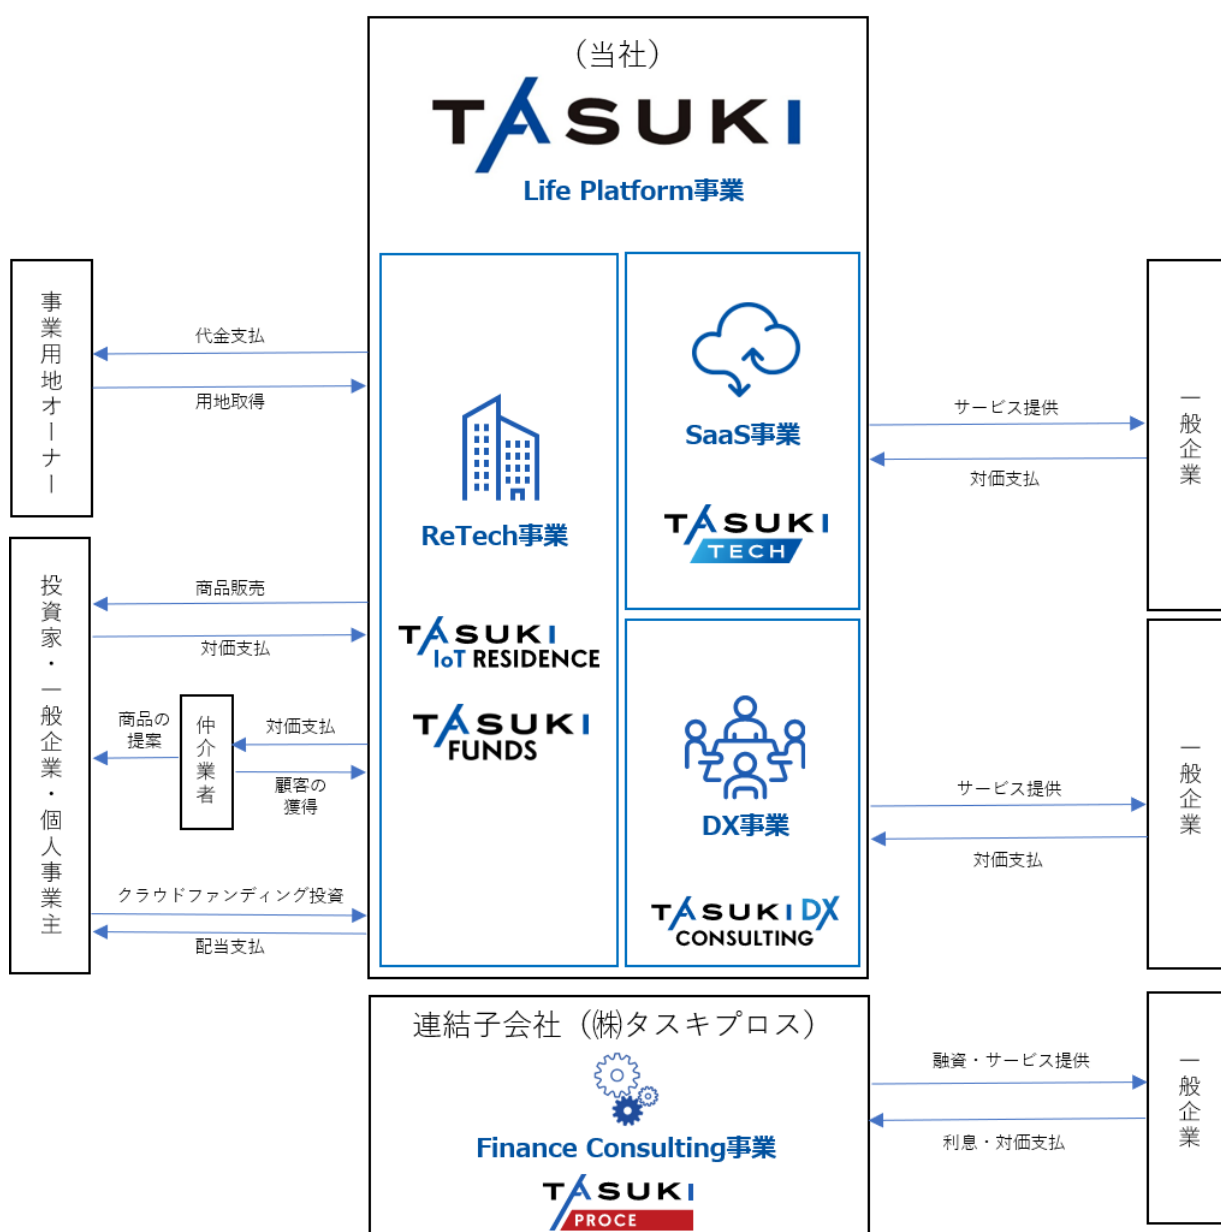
(当社)
TASUKI
Life Platform事業

事業用地オーナー

代金支払
用地取得

ReTech事業

SaaS事業

TASUKI TECH

サービス提供
対価支払

一般企業

投資家・一般企業・個人事業主

商品販売
対価支払

TASUKI IoT RESIDENCE

商品の提案

仲介業者

対価支払
顧客の獲得

TASUKI FUNDS

DX事業

TASUKI DX CONSULTING

サービス提供
対価支払

一般企業

クラウドファンディング投資
配当支払

連結子会社(㈱タスキプロス)

Finance Consulting事業

TASUKI PROCE

融資・サービス提供
利息・対価支払

一般企業